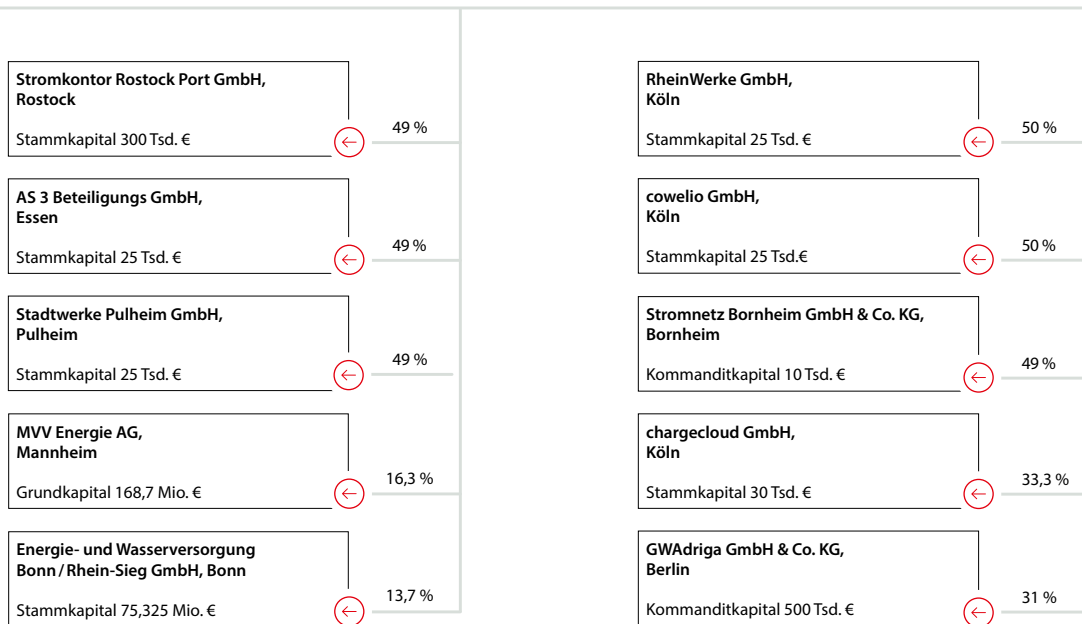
**Stromkontor Rostock Port GmbH, Rostock**

Stammkapital 300 Tsd. €

49 %

**AS 3 Beteiligungs GmbH, Essen**

Stammkapital 25 Tsd. €

49 %

**Stadtwerke Pulheim GmbH, Pulheim**

Stammkapital 25 Tsd. €

49 %

**MVV Energie AG, Mannheim**

Grundkapital 168,7 Mio. €

16,3 %

**Energie- und Wasserversorgung Bonn / Rhein-Sieg GmbH, Bonn**

Stammkapital 75,325 Mio. €

13,7 %

**RheinWerke GmbH, Köln**

Stammkapital 25 Tsd. €

50 %

**cowelio GmbH, Köln**

Stammkapital 25 Tsd.€

50 %

**Stromnetz Bornheim GmbH & Co. KG, Bornheim**

Kommanditkapital 10 Tsd. €

49 %

**chargecloud GmbH, Köln**

Stammkapital 30 Tsd. €

33,3 %

**GWAdriga GmbH & Co. KG, Berlin**

Kommanditkapital 500 Tsd. €

31 %